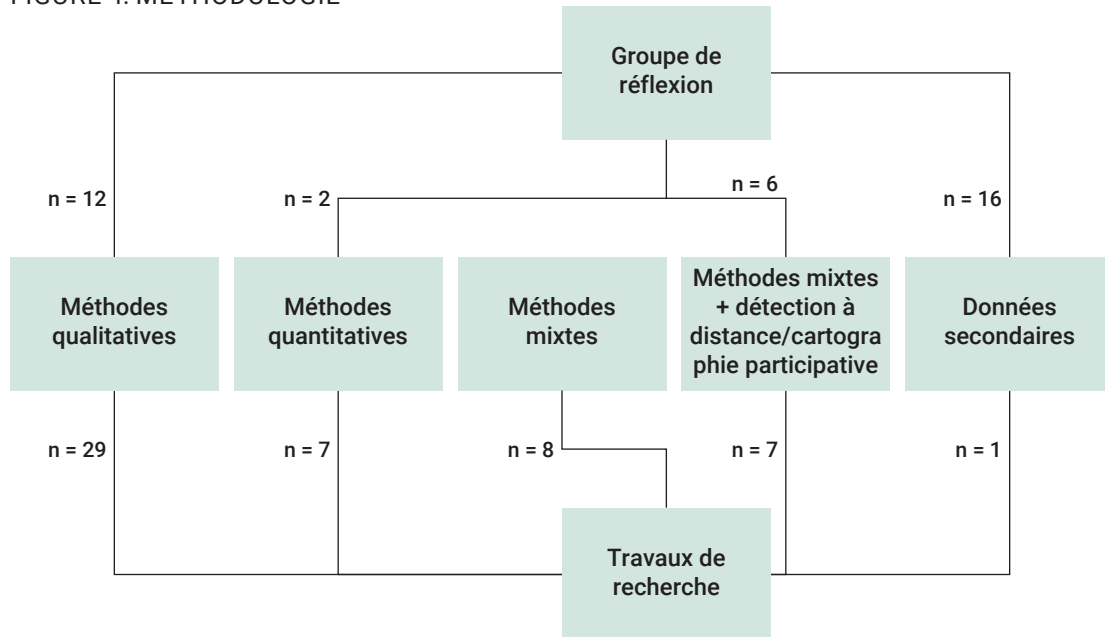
FIGURE 4. MÉTHODOLOGIE

Groupe de réflexion

n = 12

n = 2

n = 6

n = 16

Méthodes qualitatives

Méthodes quantitatives

Méthodes mixtes

Méthodes mixtes + détection à distance/cartographie participative

Données secondaires

n = 29

n = 7

n = 8

n = 7

n = 1

Travaux de recherche